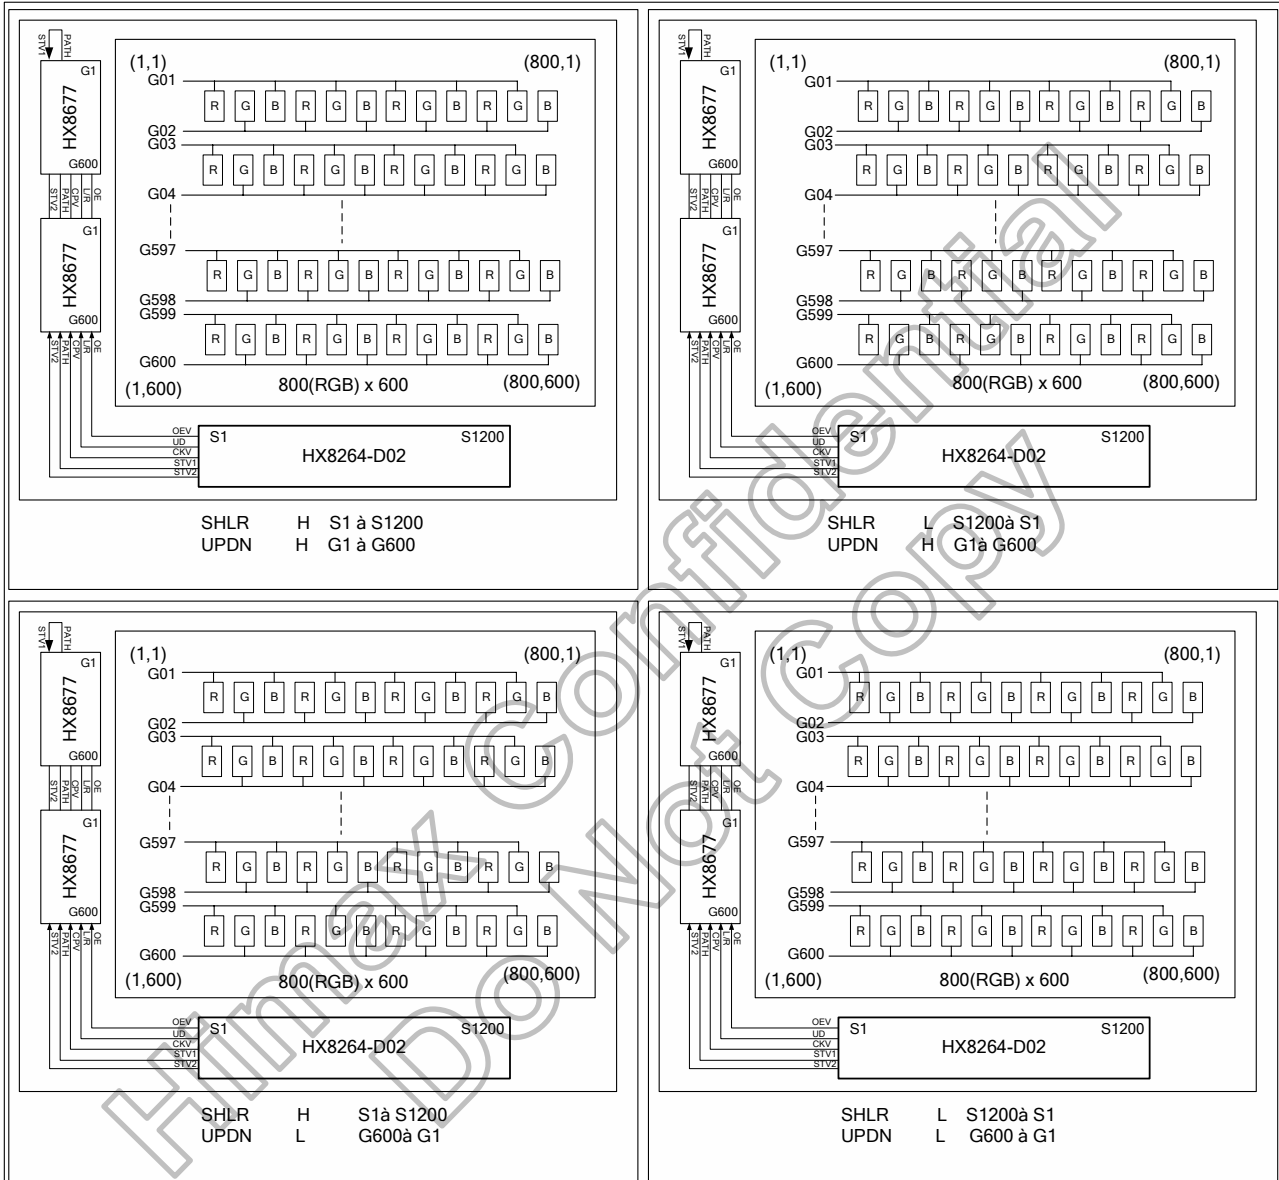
STV1 PATH
G1
HX8677
G600
STV2 PATH CPV L/R OE
G1
HX8677
G600
STV2 PATH CPV L/R OE
(1,1) (800,1)
G01
R G B R G B R G B R G B
G02
G03
R G B R G B R G B R G B
G04
G597
R G B R G B R G B R G B
G598
G599
R G B R G B R G B R G B
G600
(1,600) 800(RGB) x 600 (800,600)
OEV
UD
CKV
STV1
STV2
S1 S1200
HX8264-D02

SHLR H S1 à S1200
UPDN H G1 à G600

STV1 PATH
G1
HX8677
G600
STV2 PATH CPV L/R OE
G1
HX8677
G600
STV2 PATH CPV L/R OE
(1,1) (800,1)
G01
R G B R G B R G B R G B
G02
G03
R G B R G B R G B R G B
G04
G597
R G B R G B R G B R G B
G598
G599
R G B R G B R G B R G B
G600
(1,600) 800(RGB) x 600 (800,600)
OEV
UD
CKV
STV1
STV2
S1 S1200
HX8264-D02

SHLR L S1200à S1
UPDN H G1à G600

STV1 PATH
G1
HX8677
G600
STV2 PATH CPV L/R OE
G1
HX8677
G600
STV2 PATH CPV L/R OE
(1,1) (800,1)
G01
R G B R G B R G B R G B
G02
G03
R G B R G B R G B R G B
G04
G597
R G B R G B R G B R G B
G598
G599
R G B R G B R G B R G B
G600
(1,600) 800(RGB) x 600 (800,600)
OEV
UD
CKV
STV1
STV2
S1 S1200
HX8264-D02

SHLR H S1à S1200
UPDN L G600à G1

STV1 PATH
G1
HX8677
G600
STV2 PATH CPV L/R OE
G1
HX8677
G600
STV2 PATH CPV L/R OE
(1,1) (800,1)
G01
R G B R G B R G B R G B
G02
G03
R G B R G B R G B R G B
G04
G597
R G B R G B R G B R G B
G598
G599
R G B R G B R G B R G B
G600
(1,600) 800(RGB) x 600 (800,600)
OEV
UD
CKV
STV1
STV2
S1 S1200
HX8264-D02

SHLR L S1200à S1
UPDN L G600 à G1

Himax Confidential
Do Not Copy